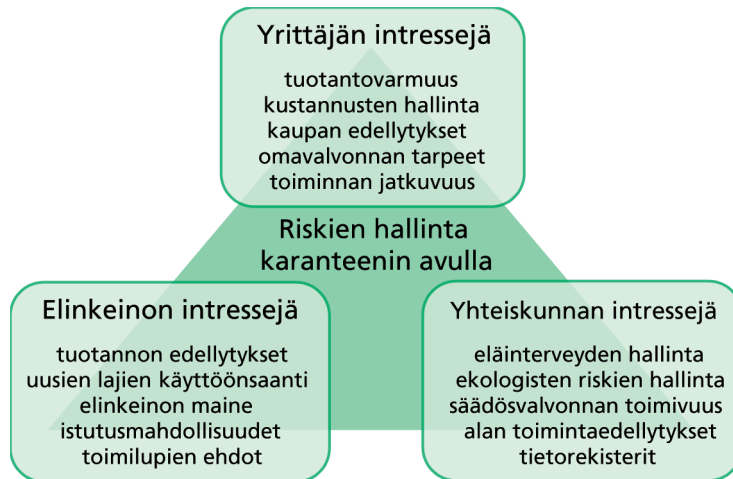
Yrittäjän intressejä

tuotantovarmuus
kustannusten hallinta
kaupan edellytykset
omavalvonnan tarpeet
toiminnan jatkuvuus

Riskien hallinta
karanteenin avulla

Elinkeinon intressejä

tuotannon edellytykset
uusien lajien käyttöönsaanti
elinkeinon maine
istutusmahdollisuudet
toimilupien ehdot

Yhteiskunnan intressejä

eläinterveyden hallinta
ekologisten riskien hallinta
säädösvalvonnan toimivuus
alan toimintaedellytykset
tietorekisterit